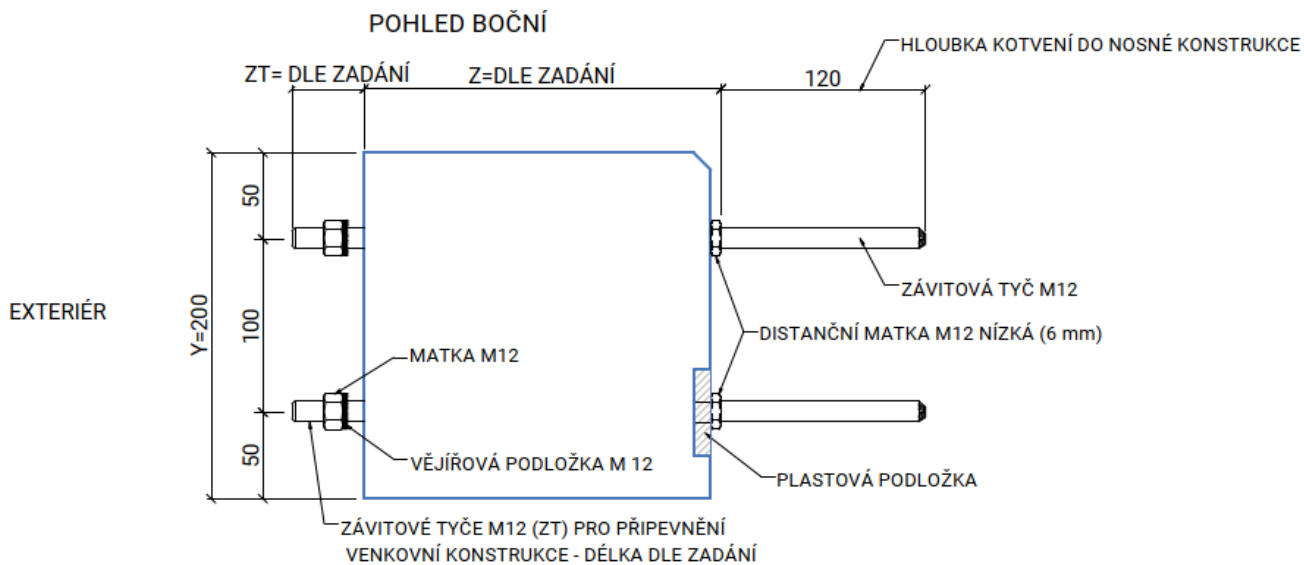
POHLED BOČNÍ

HLOUBKA KOTVENÍ DO NOSNÉ KONSTRUKCE

ZT= DLE ZADÁNÍ

Z=DLE ZADÁNÍ

120

50

EXTERIÉR

Y=200

100

50

ZÁVITOVÁ TYČ M12

DISTANČNÍ MATKA M12 NÍZKÁ (6 mm)

MATKA M12

VĚJÍŘOVÁ PODLOŽKA M 12

PLASTOVÁ PODLOŽKA

ZÁVITOVÉ TYČE M12 (ZT) PRO PŘIPEVNĚNÍ VENKOVNÍ KONSTRUKCE - DÉLKA DLE ZADÁNÍ